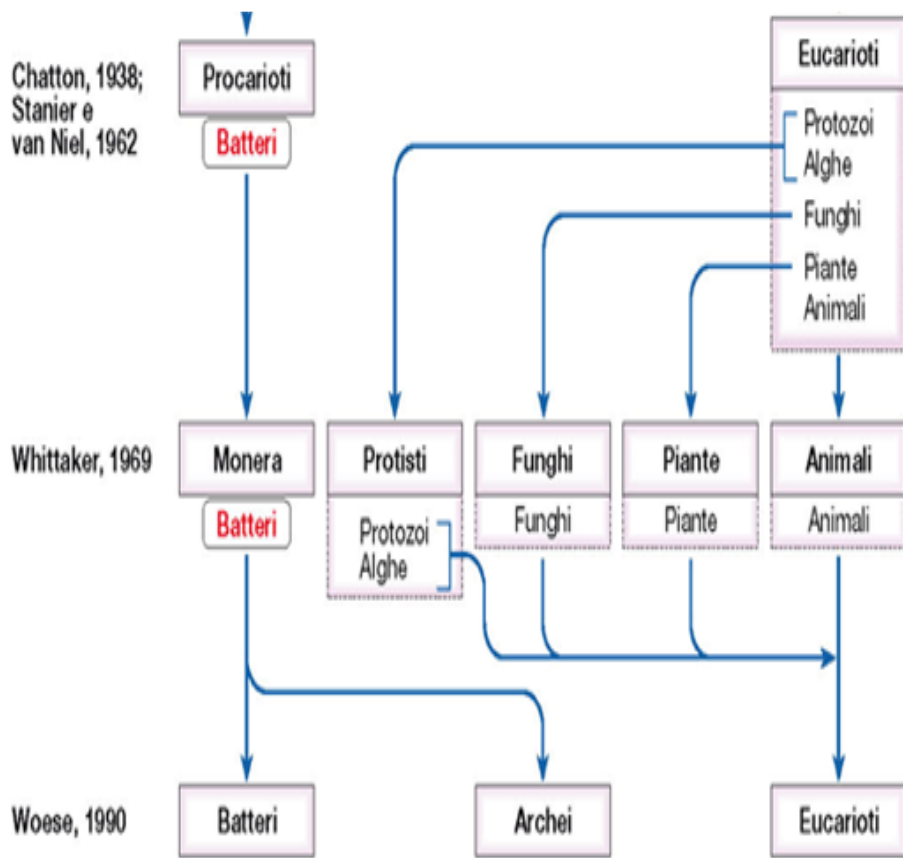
Chatton, 1938; Stanier e van Niel, 1962

Procarioti

Batteri

Eucarioti

Protozoi
Alghe
Funghi
Piante
Animali

Whittaker, 1969

Monera

Batteri

Protisti

Protozoi
Alghe

Funghi

Funghi

Piante

Piante

Animali

Animali

Woese, 1990

Batteri

Archei

Eucarioti